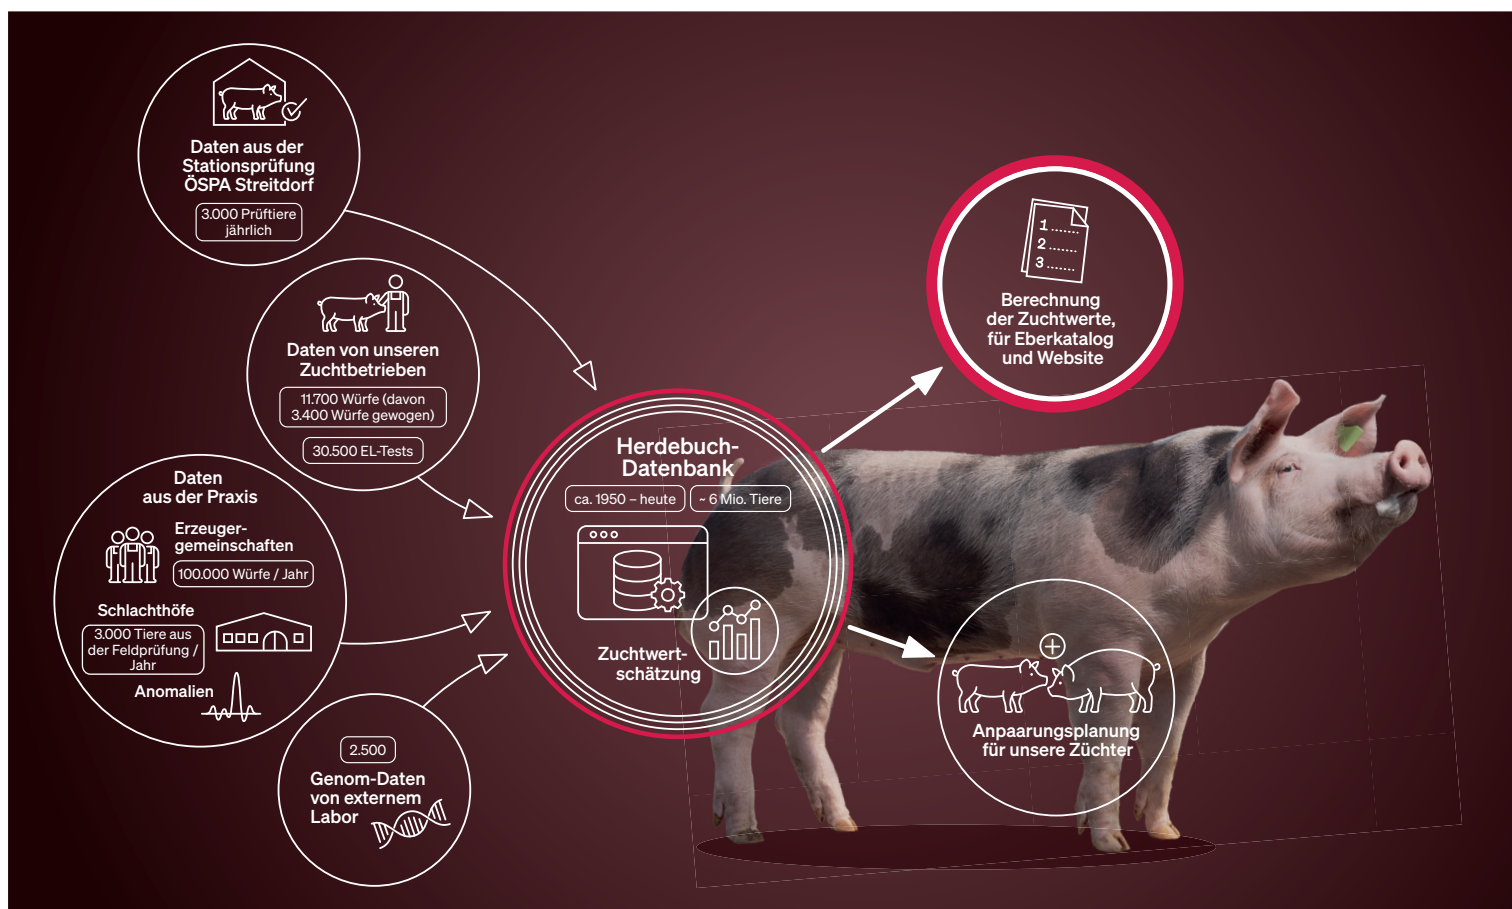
Daten aus der Stationsprüfung ÖSPA Streitdorf

3.000 Prüftiere jährlich

Daten von unseren Zuchtbetrieben

11.700 Würfe (davon 3.400 Würfe gewogen)

30.500 EL-Tests

Daten aus der Praxis

Erzeugergemeinschaften

100.000 Würfe / Jahr

Schlachthöfe

3.000 Tiere aus der Feldprüfung / Jahr

Anomalien

2.500

Genom-Daten von externem Labor

Herdebuch-Datenbank

ca. 1950 – heute

~ 6 Mio. Tiere

Zuchtwertschätzung

1 .......
2 .......
3 .......

Berechnung der Zuchtwerte, für Eberkatalog und Website

Anpaarungsplanung für unsere Züchter